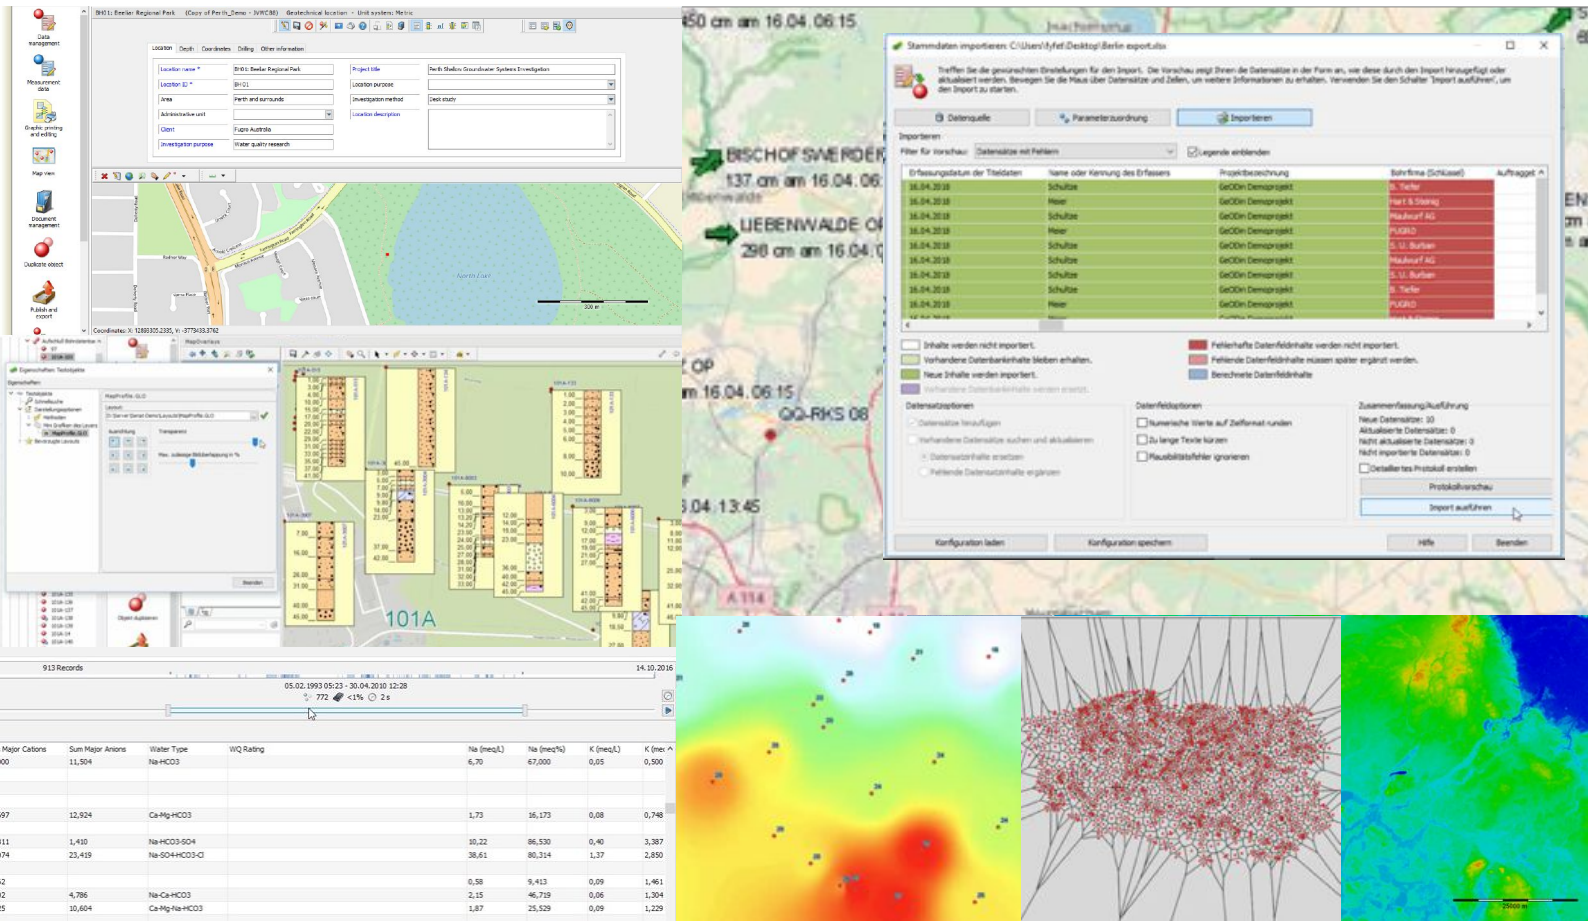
Data management

Measurement data

Graphic printing and editing

Map view

Document management

Duplicate object

Publish and export

BH01: Beeliar Regional Park (Copy of Perth_Demo - WRC98) Geotechnical location - Unit system: Metric

Location | Depth | Coordinates | Drilling | Other information

| Location name * | BH01: Beeliar Regional Park | Project title | Perth Shallow Groundwater Systems Investigation |
|---|---|---|---|
| Location ID * | BH01 | Location purpose | |
| Area | Perth and surrounds | Investigation method | Desk study |
| Administrative unit | | Location description | |
| Client | Fugro Australia | | |
| Investigation purpose | Water quality research | | |

North Lake

Coordinates: X: 12693305.2335, Y: -3774433.3762

Eigenschaften: Textobjekte

MapProfile.GLO

Transparenz

Beenden

101A

913 Records

14.10.2016

05.02.1993 05:23 - 30.04.2010 12:28

772 <1% 2 s

| Major Cations | Sum Major Anions | Water Type | WQ Rating | Na (meq/L) | Na (meq%) | K (meq/L) | K (mec |
|---|---|---|---|---|---|---|---|
| 00 | 11,504 | Na-HCO3 | | 6,70 | 67,000 | 0,05 | 0,500 |
| 97 | 12,924 | Ca-Mg-HCO3 | | 1,73 | 16,173 | 0,08 | 0,748 |
| 11 | 1,410 | Na-HCO3-SO4 | | 10,22 | 86,530 | 0,40 | 3,387 |
| 74 | 23,419 | Na-SO4-HCO3-Cl | | 38,61 | 80,314 | 1,37 | 2,850 |
| 2 | | | | 0,58 | 9,413 | 0,09 | 1,461 |
| 2 | 4,786 | Na-Ca-HCO3 | | 2,15 | 46,719 | 0,06 | 1,304 |
| 5 | 10,604 | Ca-Mg-Na-HCO3 | | 1,87 | 25,529 | 0,09 | 1,229 |

50 cm am 16.04.06:15

BISCHOFSWERDER
137 cm am 16.04.06

LIEBENWALDE O
298 cm am 16.04.0

OP
m 16.04.06:15

OQ-RKS 08

04 13:45

A 114

Stammdaten importieren: C:\Users\fyfef\Desktop\Berlin export.xlsx

Treffen Sie die gewünschten Einstellungen für den Import. Die Vorschau zeigt Ihnen die Datensätze in der Form an, wie sie durch den Import hinzugefügt oder aktualisiert werden. Bewegen Sie die Maus über Datensätze und Zellen, um weitere Informationen zu erhalten. Verwenden Sie den Schalter 'Import ausführen', um den Import zu starten.

Datenquelle | Parameterzuordnung | Importieren

Importieren

Filter für Vorschau: Datensätze mit Fehlern | Legende einblenden

| Erfassungsdatum der Titeldaten | Name oder Kennung des Erfassers | Projektbezeichnung | Bohrfirma (Schlüssel) | Auftraggeb |
|---|---|---|---|---|
| 16.04.2018 | Schultze | GeODin Demoprojekt | B. Tiefer | |
| 16.04.2018 | Meier | GeODin Demoprojekt | Hart & Steinig | |
| 16.04.2018 | Schultze | GeODin Demoprojekt | Maulwurf AG | |
| 16.04.2018 | Meier | GeODin Demoprojekt | FUGRO | |
| 16.04.2018 | Schultze | GeODin Demoprojekt | S. U. Burben | |
| 16.04.2018 | Schultze | GeODin Demoprojekt | Maulwurf AG | |
| 16.04.2018 | Schultze | GeODin Demoprojekt | S. U. Burben | |
| 16.04.2018 | Schultze | GeODin Demoprojekt | B. Tiefer | |
| 16.04.2018 | Meier | GeODin Demoprojekt | FUGRO | |

Inhalte werden nicht importiert.
Vorhandene Datenbankinhalte bleiben erhalten.
Neue Inhalte werden importiert.
Vorhandene Datenbankinhalte werden ersetzt.
Fehlerhafte Datenfeldinhalte werden nicht importiert.
Fehlende Datenfeldinhalte müssen später ergänzt werden.
Berechnete Datenfeldinhalte

Datensatzoptionen
Datensätze hinzufügen
Vorhandene Datensätze suchen und aktualisieren
Datensatzinhalte ersetzen
Fehlende Datensatzinhalte ergänzen

Datenfeldoptionen
Numerische Werte auf Zellformat runden
Zu lange Texte kürzen
Plausibilitätsfehler ignorieren

Zusammenfassung/Ausführung
Neue Datensätze: 10
Aktualisierte Datensätze: 0
Nicht aktualisierte Datensätze: 0
Nicht importierte Datensätze: 0
Detailliertes Protokoll erstellen

Protokollvorschau
Import ausführen

Konfiguration laden | Konfiguration speichern | Hilfe | Beenden